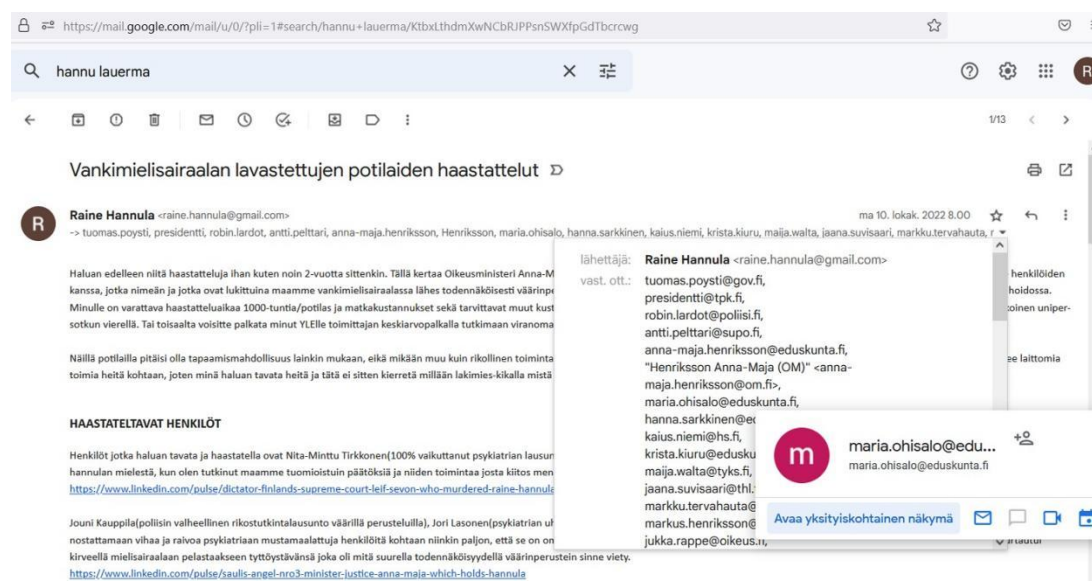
https://mail.google.com/mail/u/0/?pli=1#search/hannu+lauerma/KtbxLthdmXwNCbRJPPsnSWXfpGdTbcrcwg

hannu lauerma

1/13

Vankimielisairaalan lavastettujen potilaiden haastattelut

Raine Hannula <raine.hannula@gmail.com>
-> tuomas.poysti, presidentti, robin.lardot, antti.pelttari, anna-maja.henriksson, Henriksson, maria.ohisalo, hanna.sarkkinen, kaius.niemi, krista.kiuru, maija.walta, jaana.suvisaari, markku.tervahauta,

ma 10. lokak. 2022 8.00

Haluan edelleen niitä haastatteluja ihan kuten noin 2-vuotta sittenkin. Tällä kertaa Oikeusministeri Anna-M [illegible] henkilöiden kanssa, jotka nimeän ja jotka ovat lukittuina maamme vankimielisairaalassa lähes todennäköisesti väärinpe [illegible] hoidossa. Minulle on varattava haastatteluaikaa 1000-tuntia/potilas ja matkakustannukset sekä tarvittavat muut kust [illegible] toinen uniper-sotkun vierellä. Tai toisaalta voisitte palkata minut YLElle toimittajan keskiarvopalkalla tutkimaan viranoma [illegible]

Näillä potilailla pitäisi olla tapaamismahdollisuus lainkin mukaan, eikä mikään muu kuin rikollinen toiminta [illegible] ee laittomia toimia heitä kohtaan, joten minä haluan tavata heitä ja tätä ei sitten kierretä millään lakimies-kikalla mistä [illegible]

HAASTATELTAVAT HENKILÖT

Henkilöt jotka haluan tavata ja haastatella ovat Nita-Minttu Tirkkonen(100% vaikuttanut psykiatrian lausun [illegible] hannulan mielestä, kun olen tutkinut maamme tuomioistuin päätöksiä ja niiden toimintaa josta kiitos men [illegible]
https://www.linkedin.com/pulse/dictator-finlands-supreme-court-leif-sevon-who-murdered-raine-hannula

Jouni Kauppila(poliisin valheellinen rikostutkintalausunto väärillä perusteluilla), Jori Lasonen(psykiatrian ul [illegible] nostattamaan vihaa ja raivoa psykiatriaan mustamaalattuja hannulan kohtaan niinkin paljon, että se on on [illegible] kirveellä mielisairaalaan pelastaakseen tyttöystävänsä joka oli mitä suurella todennäköisyydellä väärinperustein sinne viety.
https://www.linkedin.com/pulse/saulis-angel-nro3-minister-justice-anna-maja-which-holds-hannula

lähettäjä: Raine Hannula <raine.hannula@gmail.com>
vast. ott.: tuomas.poysti@gov.fi,
presidentti@tpk.fi,
robin.lardot@poliisi.fi,
antti.pelttari@supo.fi,
anna-maja.henriksson@eduskunta.fi,
"Henriksson Anna-Maja (OM)" <anna-maja.henriksson@om.fi>,
maria.ohisalo@eduskunta.fi,
hanna.sarkkinen@e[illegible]
kaius.niemi@hs.fi,
krista.kiuru@edusku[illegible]
maija.walta@tyks.fi,
jaana.suvisaari@thl.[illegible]
markku.tervahauta@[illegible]
markus.henriksson@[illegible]
jukka.rappe@oikeus.fi,

m
maria.ohisalo@edu...
maria.ohisalo@eduskunta.fi
Avaa yksityiskohtainen näkymä